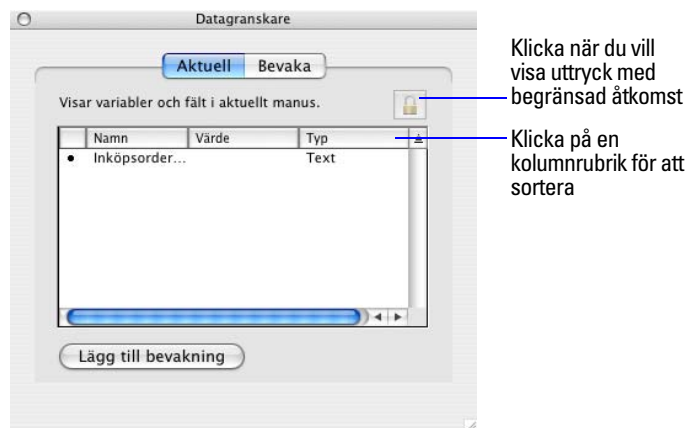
Datagranskare

Aktuell Bevaka

Visar variabler och fält i aktuellt manus.

| | Namn | Värde | Typ |
|---|---|---|---|
| • | Inköpsorder... | | Text |

Lägg till bevakning

Klicka när du vill visa uttryck med begränsad åtkomst

Klicka på en kolumnrubrik för att sortera